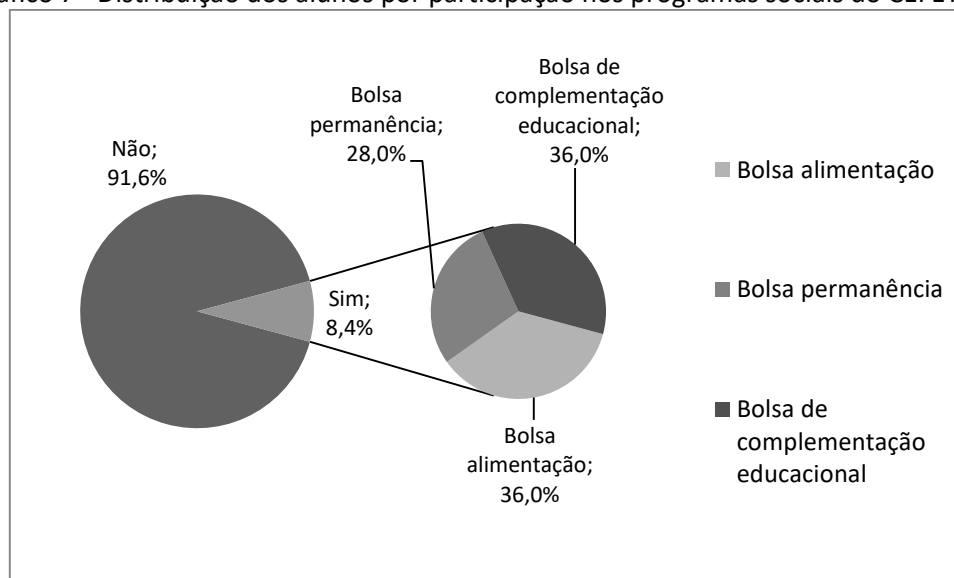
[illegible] – Distribuição dos alunos por participação nos programas sociais do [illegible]

Não; 91,6%

Sim; 8,4%

Bolsa permanência; 28,0%

Bolsa de complementação educacional; 36,0%

Bolsa alimentação; 36,0%

Bolsa alimentação

Bolsa permanência

Bolsa de complementação educacional